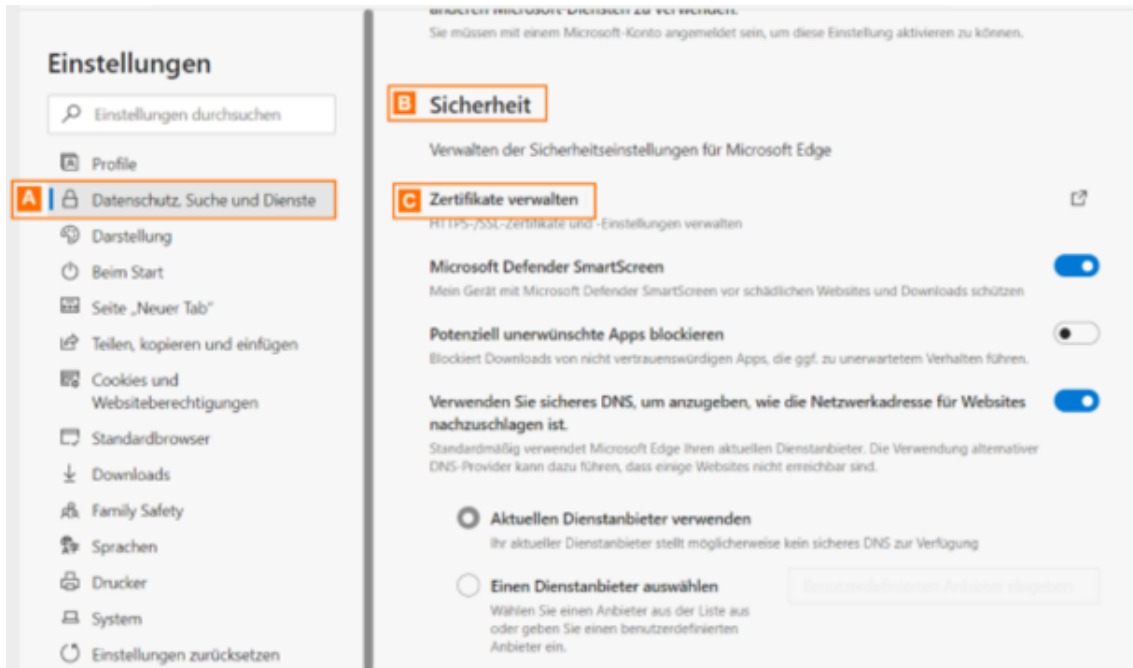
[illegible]
Sie müssen mit einem Microsoft-Konto angemeldet sein, um diese Einstellung aktivieren zu können.

Einstellungen

Einstellungen durchsuchen

Profile

A Datenschutz, Suche und Dienste

Darstellung

Beim Start

Seite „Neuer Tab"

Teilen, kopieren und einfügen

Cookies und Websiteberechtigungen

Standardbrowser

Downloads

Family Safety

Sprachen

Drucker

System

Einstellungen zurücksetzen

B Sicherheit

Verwalten der Sicherheitseinstellungen für Microsoft Edge

C Zertifikate verwalten

HTTPS-/SSL-Zertifikate und -Einstellungen verwalten

Microsoft Defender SmartScreen

Mein Gerät mit Microsoft Defender SmartScreen vor schädlichen Websites und Downloads schützen

Potenziell unerwünschte Apps blockieren

Blockiert Downloads von nicht vertrauenswürdigen Apps, die ggf. zu unerwartetem Verhalten führen.

Verwenden Sie sicheres DNS, um anzugeben, wie die Netzwerkadresse für Websites nachzuschlagen ist.

Standardmäßig verwendet Microsoft Edge Ihren aktuellen Dienstanbieter. Die Verwendung alternativer DNS-Provider kann dazu führen, dass einige Websites nicht erreichbar sind.

Aktuellen Dienstanbieter verwenden

Ihr aktueller Dienstanbieter stellt möglicherweise kein sicheres DNS zur Verfügung

Einen Dienstanbieter auswählen

Wählen Sie einen Anbieter aus der Liste aus oder geben Sie einen benutzerdefinierten Anbieter ein.

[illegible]